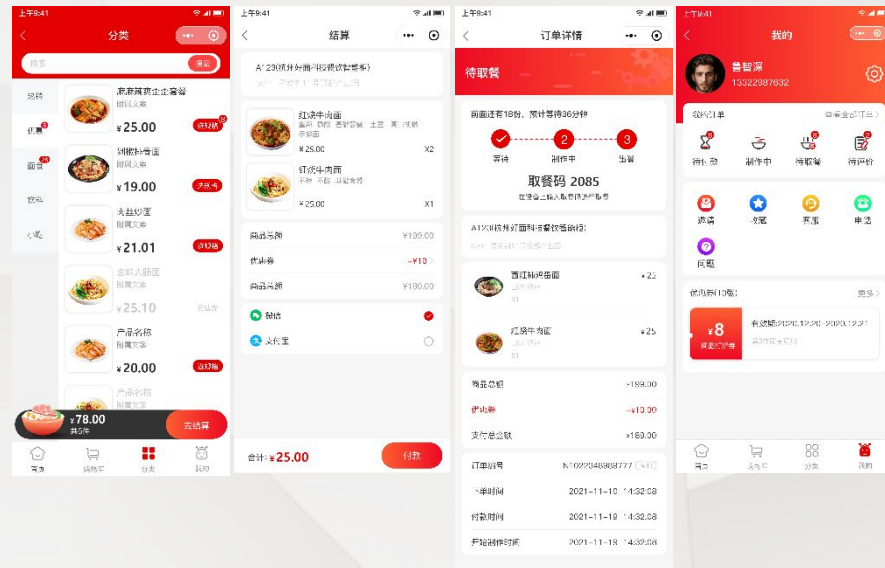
上午9:41

分类

搜索 搜索

热销

盖浇 3

面食

饮料

小吃

浓浓酱爽土豆酱猪
附属文案
¥25.00 去结算

剁椒肉香面
附属文案
¥19.00 去结算

火丝炒面
附属文案
¥21.01 去结算

金丝大肠面
附属文案
¥25.10 已售完

产品名称
附属文案
¥20.00 去结算

产品名称
附属文案

¥78.00
共5件
去结算

首页 购物车 分类 我的

上午9:41

结算

A' 23(碗外好面R校规纪郭普济)

红烧牛肉面
¥25.00 X2

虾滑牛肉面
¥25.00 X1

商品总额 ¥199.00

优惠券 -¥10

商品总额 ¥180.00

微信

支付宝

合计: ¥25.00 付款

上午9:41

订单详情

待取餐

前面还有18份,预计等待36分钟

等待 制作中 出餐

取餐码 2085

A123(碗外好面科技餐饮管理店)

香红烧牛肉面 ¥25

红烧牛肉面 ¥25

商品总额 ¥199.00

优惠券 -¥10.00

实付总金额 ¥189.00

订单编号 N1023348808777

下单时间 2021-11-18 14:32:08

付款时间 2021-11-18 14:32:08

开始制作时间 2021-11-18 14:32:08

上午9:41

我的

鲁智深
13322987632

我的订单 查看全部订单 >

待付款 制作中 待取餐 待评价

收藏 收藏 客服 电话

问题

优惠券(10张) 更多 >

¥8
有效期2020.12.20-2020.12.21

首页 购物车 分类 我的